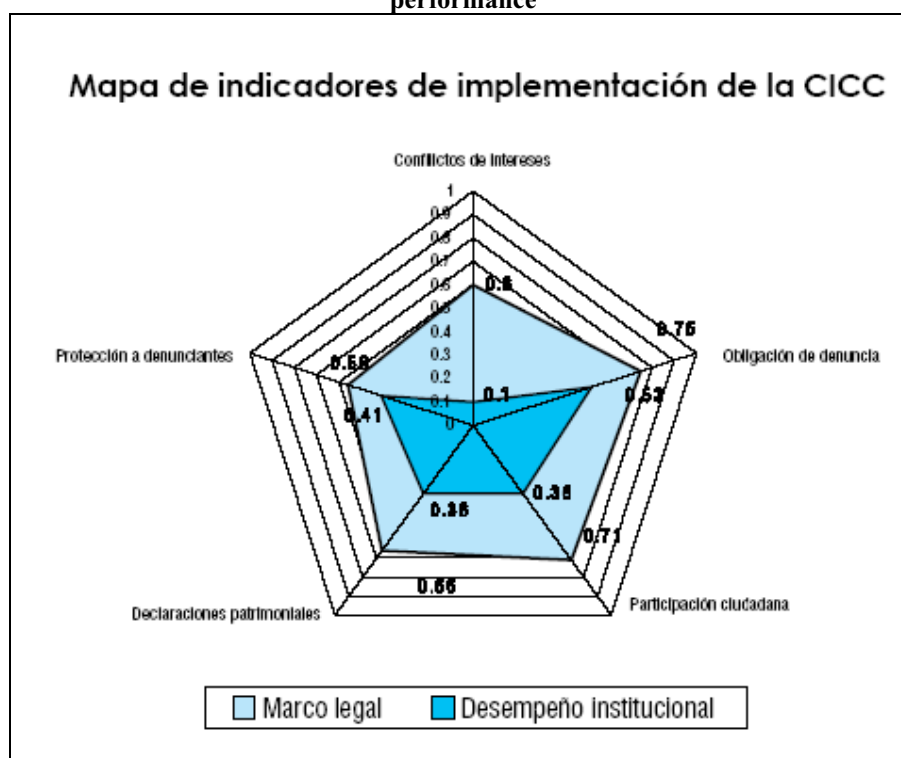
performance

Mapa de indicadores de implementación de la CICC

Conflictos de intereses

1
0.9
0.8
0.7
0.6
0.5
0.4
0.3
0.2
0.1
0

0.6

0.75

Obligación de denuncia

Protección a denunciantes

0.58

0.1

0.52

0.41

0.35

0.35

0.71

0.66

Declaraciones patrimoniales

Participación ciudadana

Marco legal
Desempeño institucional